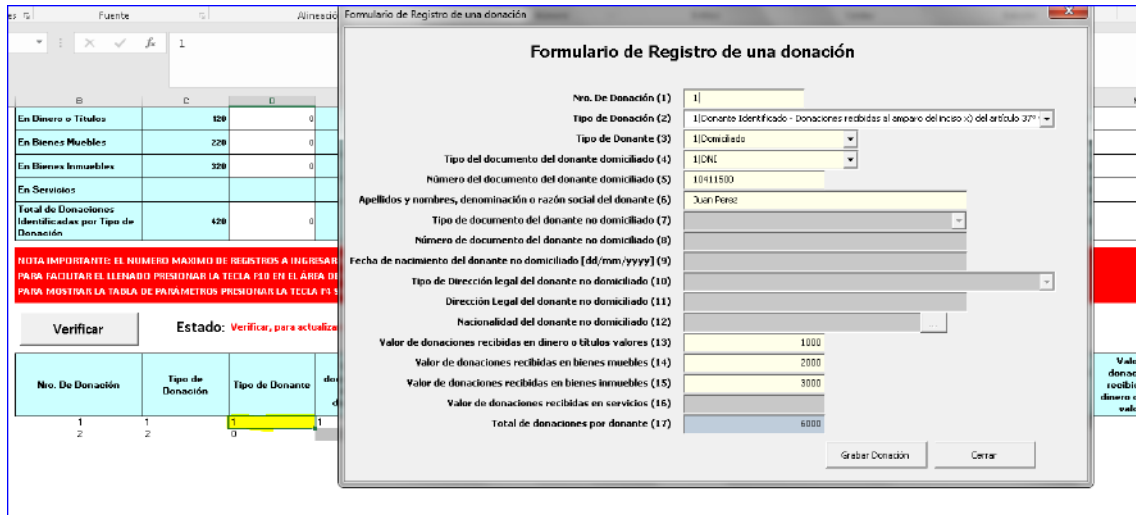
es Fuente Alineació

1

B C D

| | | |
|---|---|---|
| En Dinero o Títulos | 120 | 0 |
| En Bienes Muebles | 220 | 0 |
| En Bienes Inmuebles | 320 | 0 |
| En Servicios | | |
| Total de Donaciones Identificadas por Tipo de Donación | 420 | 0 |

NOTA IMPORTANTE: EL NUMERO MAXIMO DE REGISTROS A INGRESAR
PARA FACILITAR EL LLENADO PRESIONAR LA TECLA F10 EN EL ÁREA DE
PARA MOSTRAR LA TABLA DE PARÁMETROS PRESIONAR LA TECLA F4

Verificar

Estado: Verificar, para actualiza

| Nro. De Donación | Tipo de Donación | Tipo de Donante | |
|---|---|---|---|
| 1 | 1 | 1 | 1 |
| 2 | 2 | 0 | |

Valo donac recibi dinero valo

Formulario de Registro de una donación

Formulario de Registro de una donación

Nro. De Donación (1) 1
Tipo de Donación (2) 1|Donante Identificado - Donaciones recibidas al amparo del inciso x) del artículo 37°
Tipo de Donante (3) 1|Domiciliado
Tipo del documento del donante domiciliado (4) 1|DNI
Número del documento del donante domiciliado (5) 10411500
Apellidos y nombres, denominación o razón social del donante (6) Juan Perez
Tipo de documento del donante no domiciliado (7)
Número de documento del donante no domiciliado (8)
Fecha de nacimiento del donante no domiciliado [dd/mm/yyyy] (9)
Tipo de Dirección legal del donante no domiciliado (10)
Dirección Legal del donante no domiciliado (11)
Nacionalidad del donante no domiciliado (12) ...
Valor de donaciones recibidas en dinero o títulos valores (13) 1000
Valor de donaciones recibidas en bienes muebles (14) 2000
Valor de donaciones recibidas en bienes inmuebles (15) 3000
Valor de donaciones recibidas en servicios (16)
Total de donaciones por donante (17) 6000

Grabar Donación Cerrar